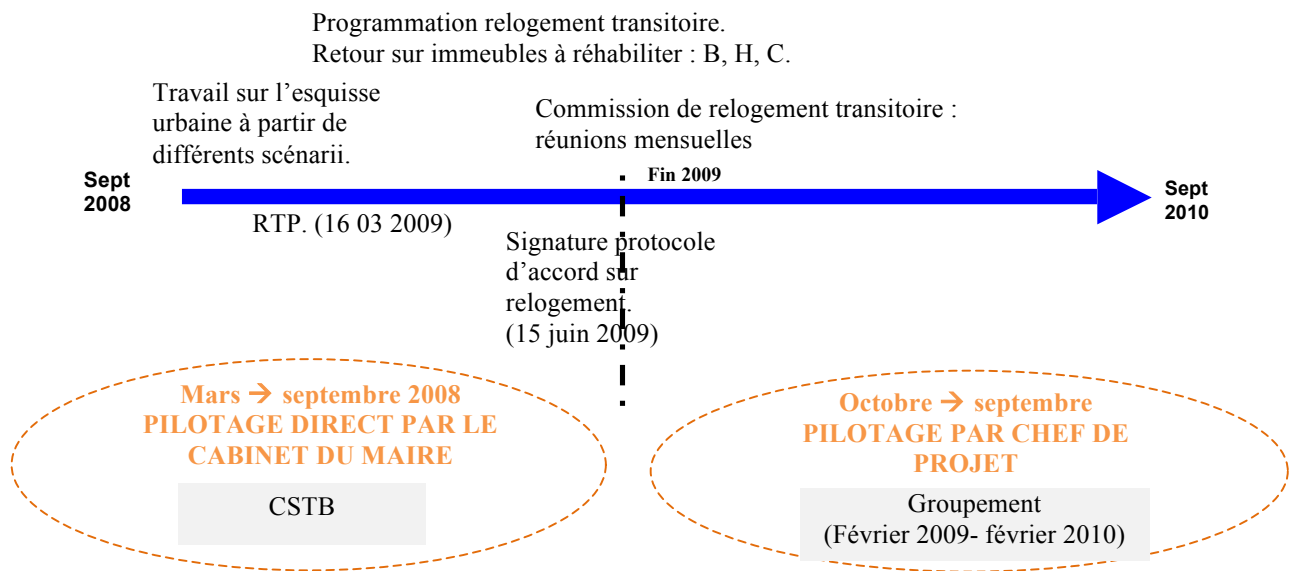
Programmation relogement transitoire.
Retour sur immeubles à réhabiliter : B, H, C.

Travail sur l'esquisse urbaine à partir de différents scénarii.

Commission de relogement transitoire : réunions mensuelles

Sept 2008

Fin 2009

Sept 2010

RTP. (16 03 2009)

Signature protocole d'accord sur relogement. (15 juin 2009)

Mars → septembre 2008
PILOTAGE DIRECT PAR LE CABINET DU MAIRE

CSTB

Octobre → septembre
PILOTAGE PAR CHEF DE PROJET

Groupement
(Février 2009- février 2010)